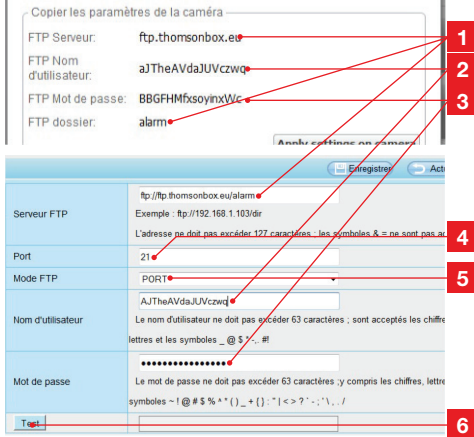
Copier les paramètres de la caméra

FTP Serveur: ftp.thomsonbox.eu

FTP Nom d'utilisateur: aJTheAVdaJUVczwq

FTP Mot de passe: BBGFHMfxsoyinxWc

FTP dossier: alarm

Apply settings on camera

1

2

3

Enregistrer

Act

Serveur FTP: ftp://ftp.thomsonbox.eu/alarm
Exemple : ftp://192.168.1.103/dir
L'adresse ne doit pas excéder 127 caractères ; les symboles & = ne sont pas ac

Port: 21

4

Mode FTP: PORT

5

Nom d'utilisateur: AJTheAVdaJUVczwq
Le nom d'utilisateur ne doit pas excéder 63 caractères ; sont acceptés les chiffre lettres et les symboles _ @ $ *-. #!

Mot de passe: ••••••••••••••••
Le mot de passe ne doit pas excéder 63 caractères ;y compris les chiffres, lettre symboles ~ ! @ # $ % ^ * ( ) _ + { } : " | < > ? ` - ; ' \ , . /

Test

6